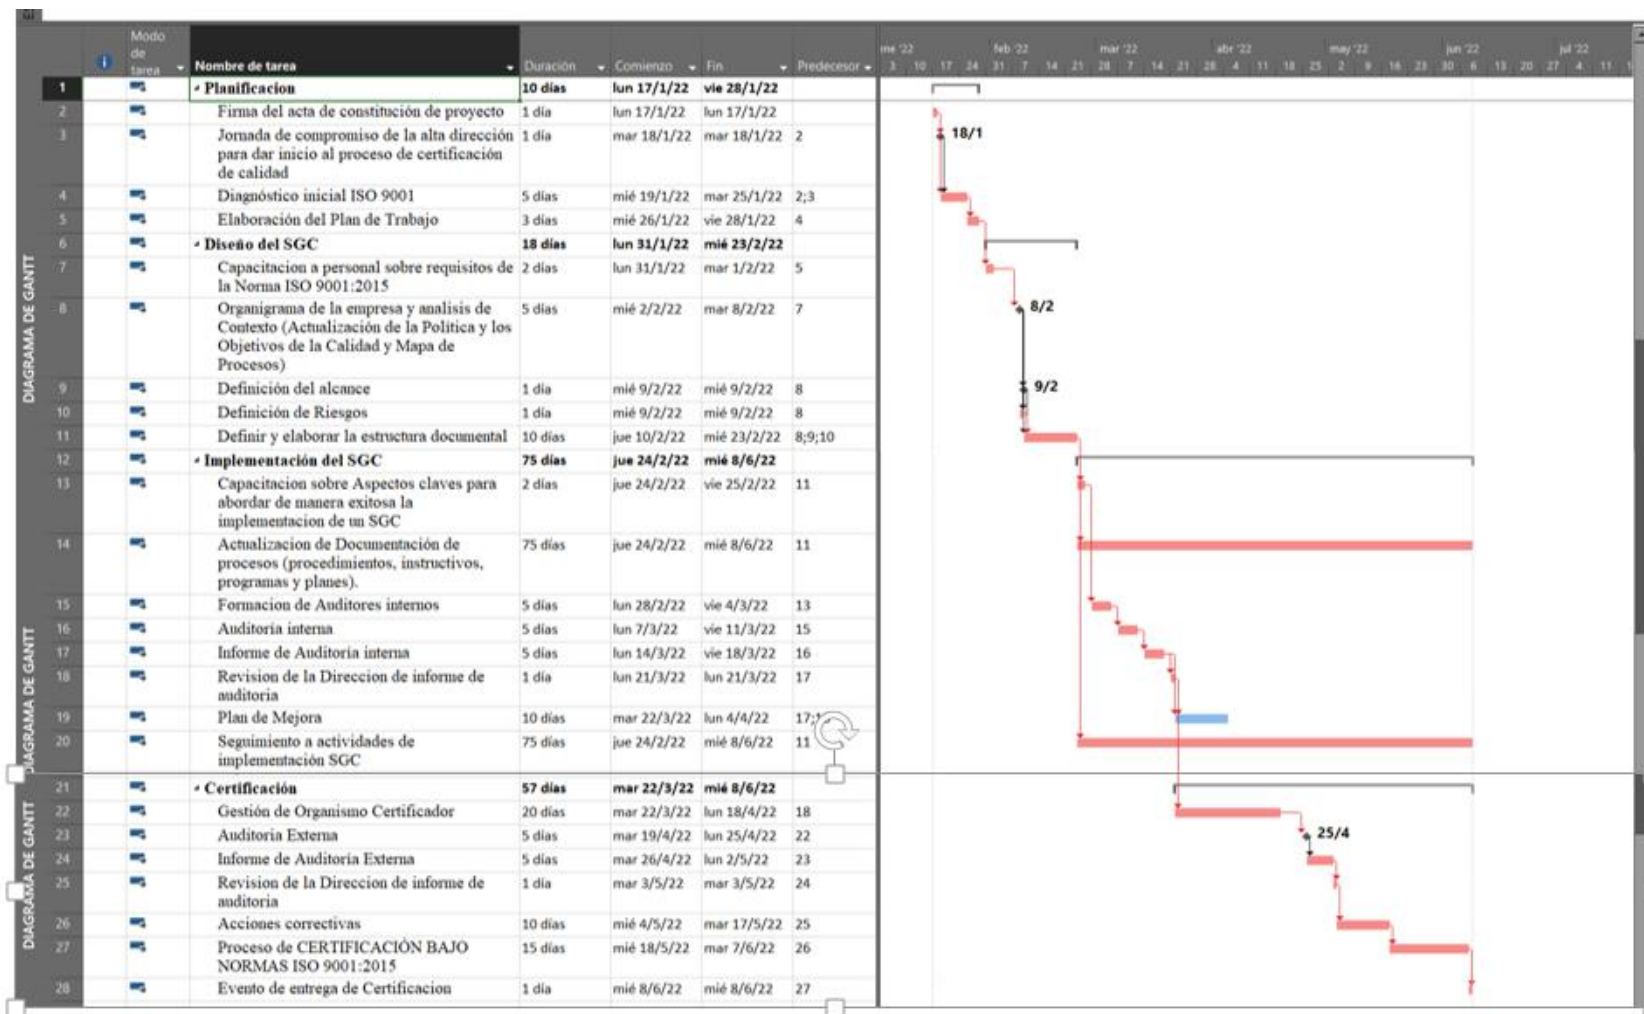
| | Modo de tarea | Nombre de tarea | Duración | Comienzo | Fin | Predecesor |
|---|---|---|---|---|---|---|
| 1 | | Planificacion | 10 días | lun 17/1/22 | vie 28/1/22 | |
| 2 | | Firma del acta de constitución de proyecto | 1 día | lun 17/1/22 | lun 17/1/22 | |
| 3 | | Jornada de compromiso de la alta dirección para dar inicio al proceso de certificación de calidad | 1 día | mar 18/1/22 | mar 18/1/22 | 2 |
| 4 | | Diagnóstico inicial ISO 9001 | 5 días | mié 19/1/22 | mar 25/1/22 | 2;3 |
| 5 | | Elaboración del Plan de Trabajo | 3 días | mié 26/1/22 | vie 28/1/22 | 4 |
| 6 | | Diseño del SGC | 18 días | lun 31/1/22 | mié 23/2/22 | |
| 7 | | Capacitacion a personal sobre requisitos de la Norma ISO 9001:2015 | 2 días | lun 31/1/22 | mar 1/2/22 | 5 |
| 8 | | Organigrama de la empresa y analisis de Contexto (Actualización de la Politica y los Objetivos de la Calidad y Mapa de Procesos) | 5 días | mié 2/2/22 | mar 8/2/22 | 7 |
| 9 | | Definición del alcance | 1 día | mié 9/2/22 | mié 9/2/22 | 8 |
| 10 | | Definición de Riesgos | 1 día | mié 9/2/22 | mié 9/2/22 | 8 |
| 11 | | Definir y elaborar la estructura documental | 10 días | jue 10/2/22 | mié 23/2/22 | 8;9;10 |
| 12 | | Implementación del SGC | 75 días | jue 24/2/22 | mié 8/6/22 | |
| 13 | | Capacitacion sobre Aspectos claves para abordar de manera exitosa la implementacion de un SGC | 2 días | jue 24/2/22 | vie 25/2/22 | 11 |
| 14 | | Actualizacion de Documentación de procesos (procedimientos, instructivos, programas y planes). | 75 días | jue 24/2/22 | mié 8/6/22 | 11 |
| 15 | | Formacion de Auditores internos | 5 días | lun 28/2/22 | vie 4/3/22 | 13 |
| 16 | | Auditoria interna | 5 días | lun 7/3/22 | vie 11/3/22 | 15 |
| 17 | | Informe de Auditoria interna | 5 días | lun 14/3/22 | vie 18/3/22 | 16 |
| 18 | | Revision de la Direccion de informe de auditoria | 1 día | lun 21/3/22 | lun 21/3/22 | 17 |
| 19 | | Plan de Mejora | 10 días | mar 22/3/22 | lun 4/4/22 | 17;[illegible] |
| 20 | | Seguimiento a actividades de implementación SGC | 75 días | jue 24/2/22 | mié 8/6/22 | 11 |
| 21 | | Certificación | 57 días | mar 22/3/22 | mié 8/6/22 | |
| 22 | | Gestión de Organismo Certificador | 20 días | mar 22/3/22 | lun 18/4/22 | 18 |
| 23 | | Auditoria Externa | 5 días | mar 19/4/22 | lun 25/4/22 | 22 |
| 24 | | Informe de Auditoria Externa | 5 días | mar 26/4/22 | lun 2/5/22 | 23 |
| 25 | | Revision de la Direccion de informe de auditoria | 1 día | mar 3/5/22 | mar 3/5/22 | 24 |
| 26 | | Acciones correctivas | 10 días | mié 4/5/22 | mar 17/5/22 | 25 |
| 27 | | Proceso de CERTIFICACIÓN BAJO NORMAS ISO 9001:2015 | 15 días | mié 18/5/22 | mar 7/6/22 | 26 |
| 28 | | Evento de entrega de Certificacion | 1 día | mié 8/6/22 | mié 8/6/22 | 27 |

DIAGRAMA DE GANTT
DIAGRAMA DE GANTT
DIAGRAMA DE GANTT

ene '22 feb '22 mar '22 abr '22 may '22 jun '22 jul '22
3 10 17 24 31 7 14 21 28 7 14 21 28 4 11 18 25 2 9 16 23 30 6 13 20 27 4 11

18/1
8/2
9/2
25/4